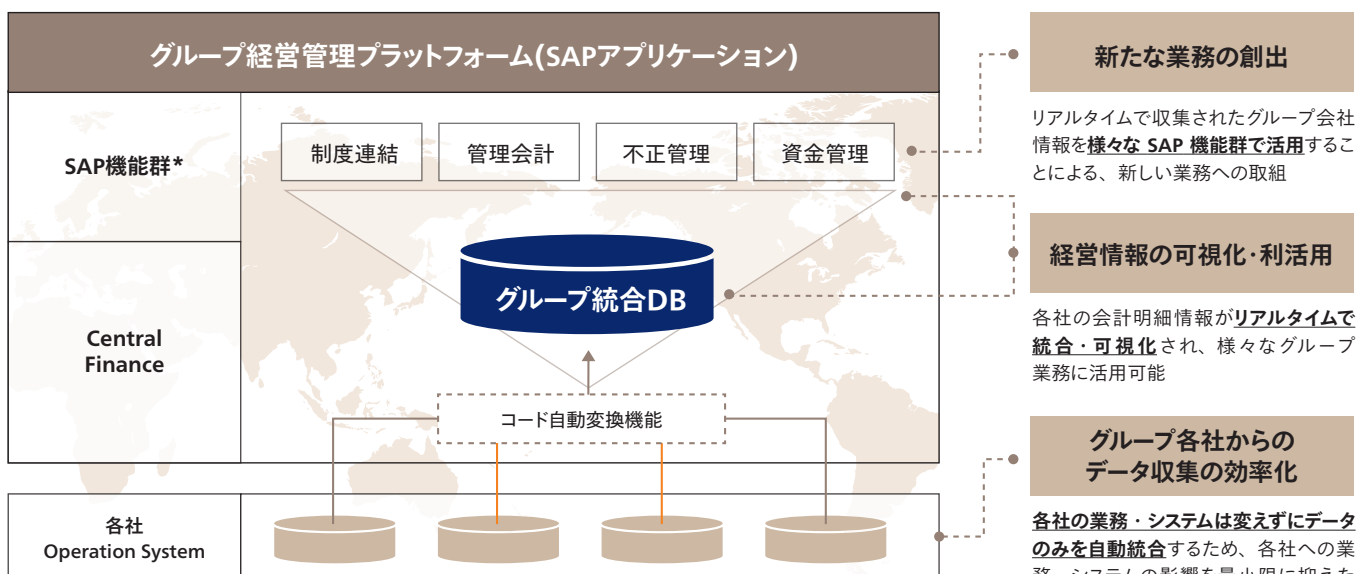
グループ経営管理プラットフォーム(SAPアプリケーション)

SAP機能群*

制度連結

管理会計

不正管理

資金管理

グループ統合DB

Central Finance

コード自動変換機能

各社 Operation System

新たな業務の創出

リアルタイムで収集されたグループ会社情報を様々な SAP 機能群で活用することによる、新しい業務への取組

経営情報の可視化・利活用

各社の会計明細情報がリアルタイムで統合・可視化され、様々なグループ業務に活用可能

グループ各社からのデータ収集の効率化

各社の業務・システムは変えずにデータのみを自動統合するため、各社への業務・システムの影響を最小限に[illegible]